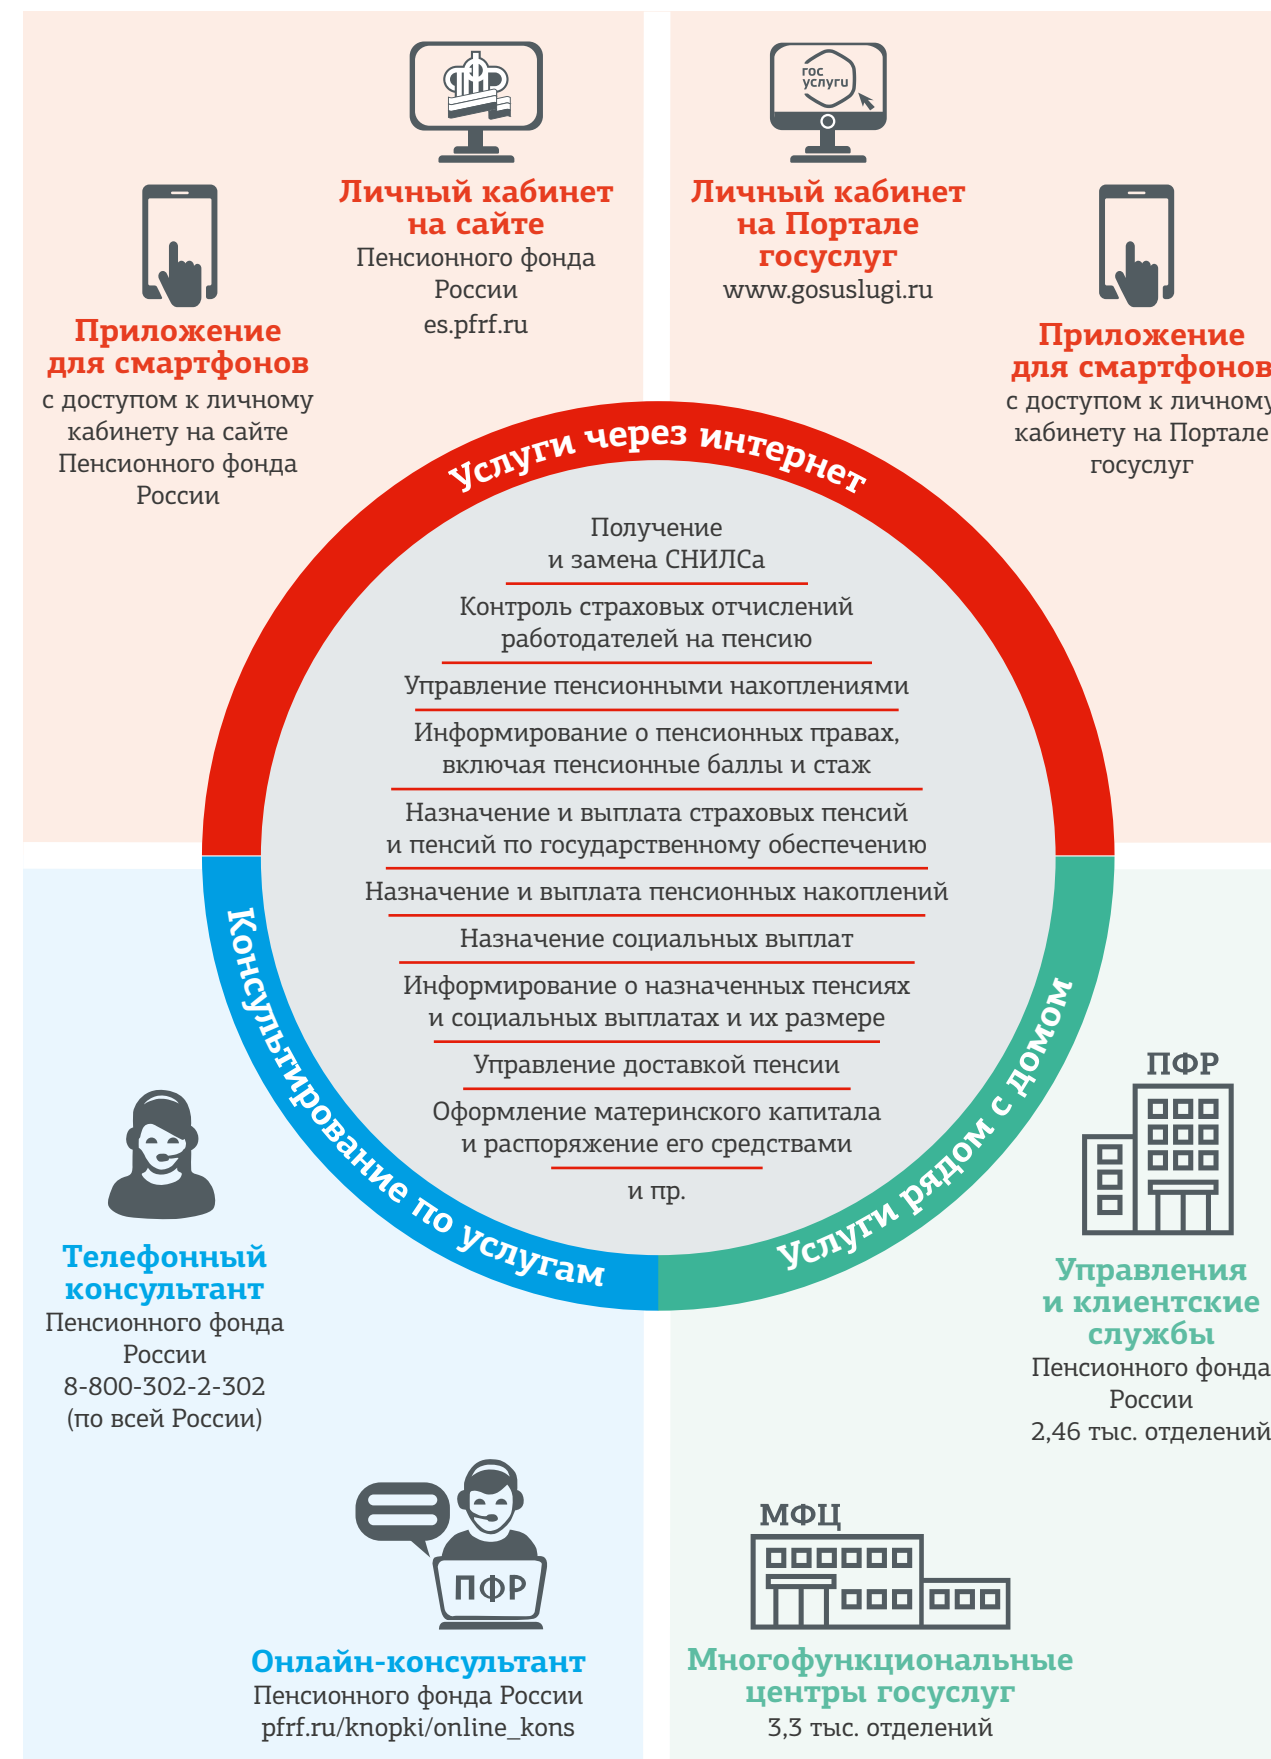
гос услуги

Личный кабинет на сайте
Пенсионного фонда России
es.pfrf.ru

Личный кабинет на Портале госуслуг
www.gosuslugi.ru

Приложение для смартфонов
с доступом к личному кабинету на сайте Пенсионного фонда России

Приложение для смартфонов
с доступом к личному кабинету на Портале госуслуг

Услуги через интернет

Получение и замена СНИЛСа

Контроль страховых отчислений работодателей на пенсию

Управление пенсионными накоплениями

Информирование о пенсионных правах, включая пенсионные баллы и стаж

Назначение и выплата страховых пенсий и пенсий по государственному обеспечению

Назначение и выплата пенсионных накоплений

Назначение социальных выплат

Информирование о назначенных пенсиях и социальных выплатах и их размере

Управление доставкой пенсии

Оформление материнского капитала и распоряжение его средствами

и пр.

Консультирование по услугам

Услуги рядом с домом

ПФР

Телефонный консультант
Пенсионного фонда России
8-800-302-2-302
(по всей России)

Управления и клиентские службы
Пенсионного фонда России
2,46 тыс. отделений

ПФР

Онлайн-консультант
Пенсионного фонда России
pfrf.ru/knopki/online_kons

МФЦ

Многофункциональные центры госуслуг
3,3 тыс. отделений